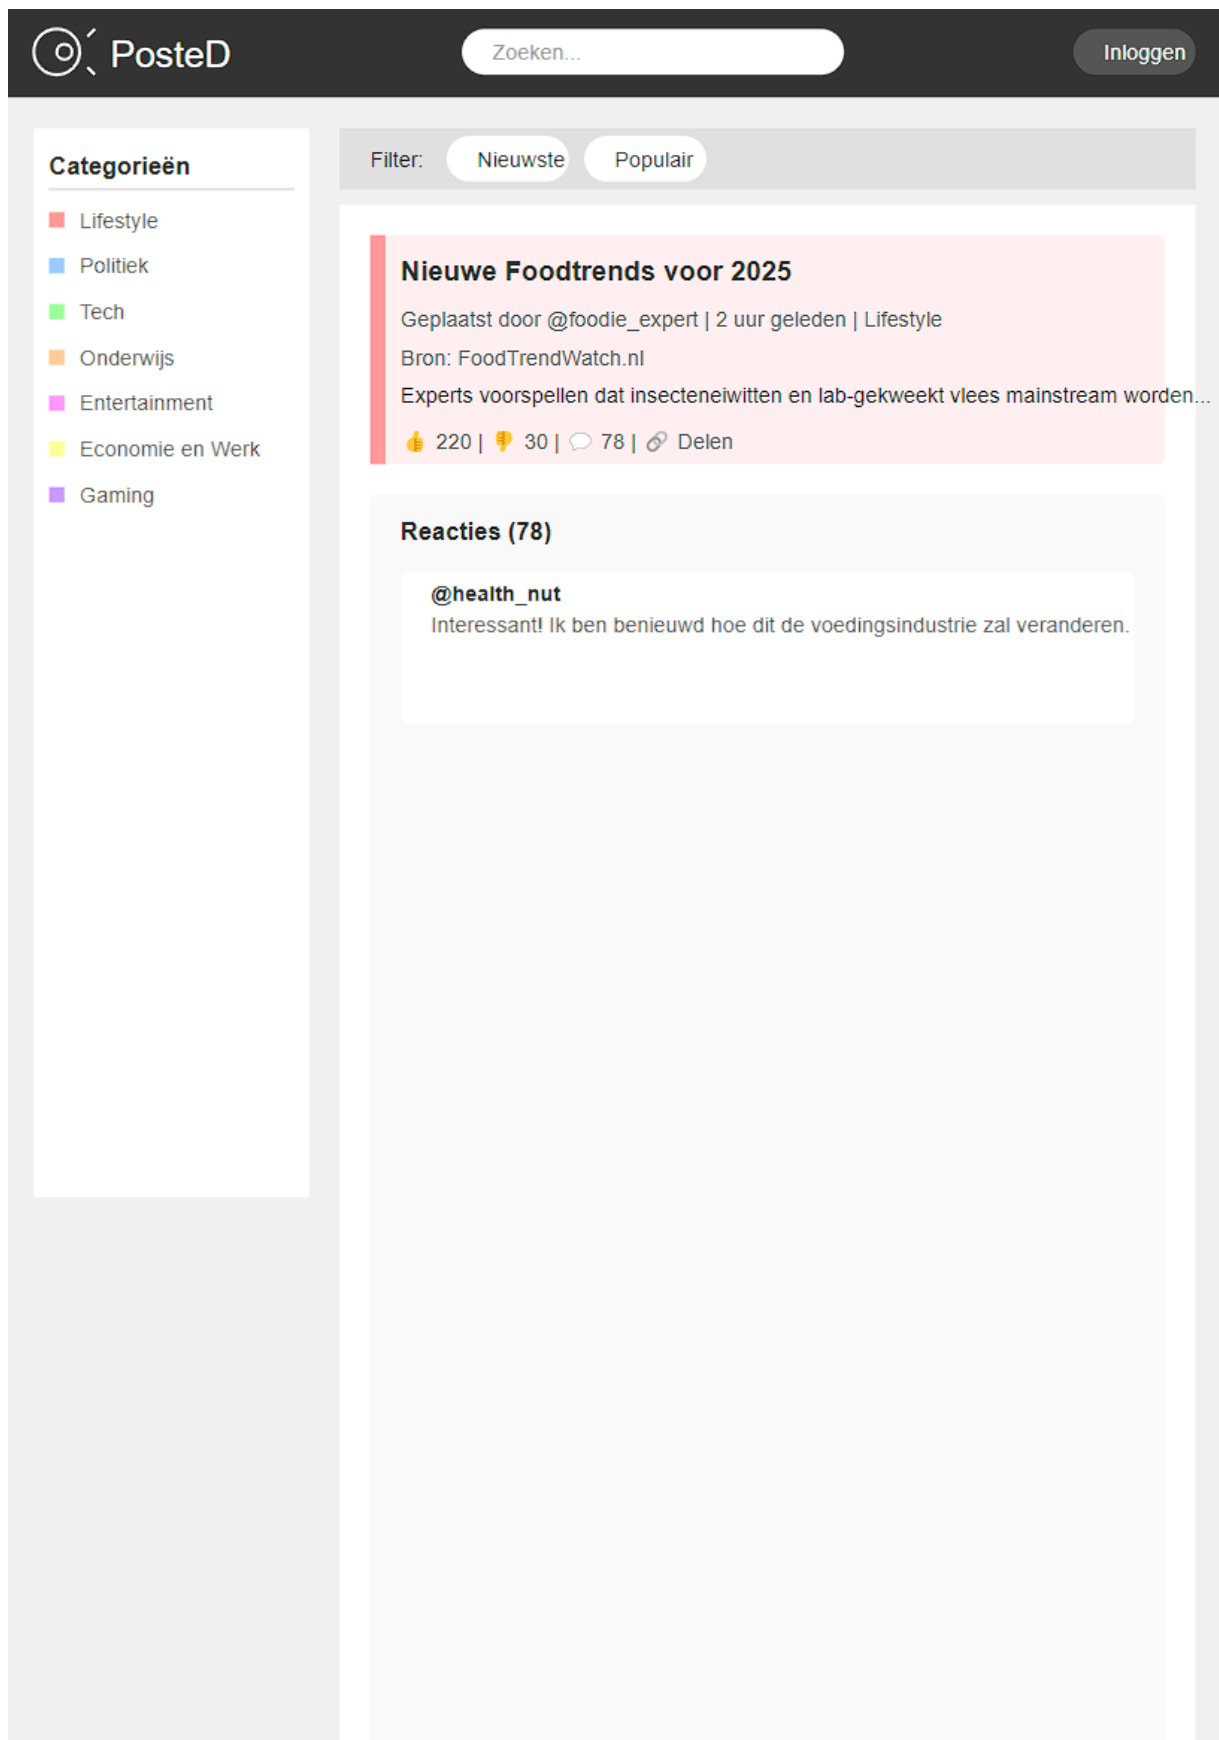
PosteD

Zoeken...

Inloggen

Categorieën

Lifestyle

Politiek

Tech

Onderwijs

Entertainment

Economie en Werk

Gaming

Filter: Nieuwste Populair

Nieuwe Foodtrends voor 2025

Geplaatst door @foodie_expert | 2 uur geleden | Lifestyle

Bron: FoodTrendWatch.nl

Experts voorspellen dat insecteneiwitten en lab-gekweekt vlees mainstream worden...

👍 220 | 👎 30 | 💬 78 | 🔗 Delen

Reacties (78)

@health_nut

Interessant! Ik ben benieuwd hoe dit de voedingsindustrie zal veranderen.